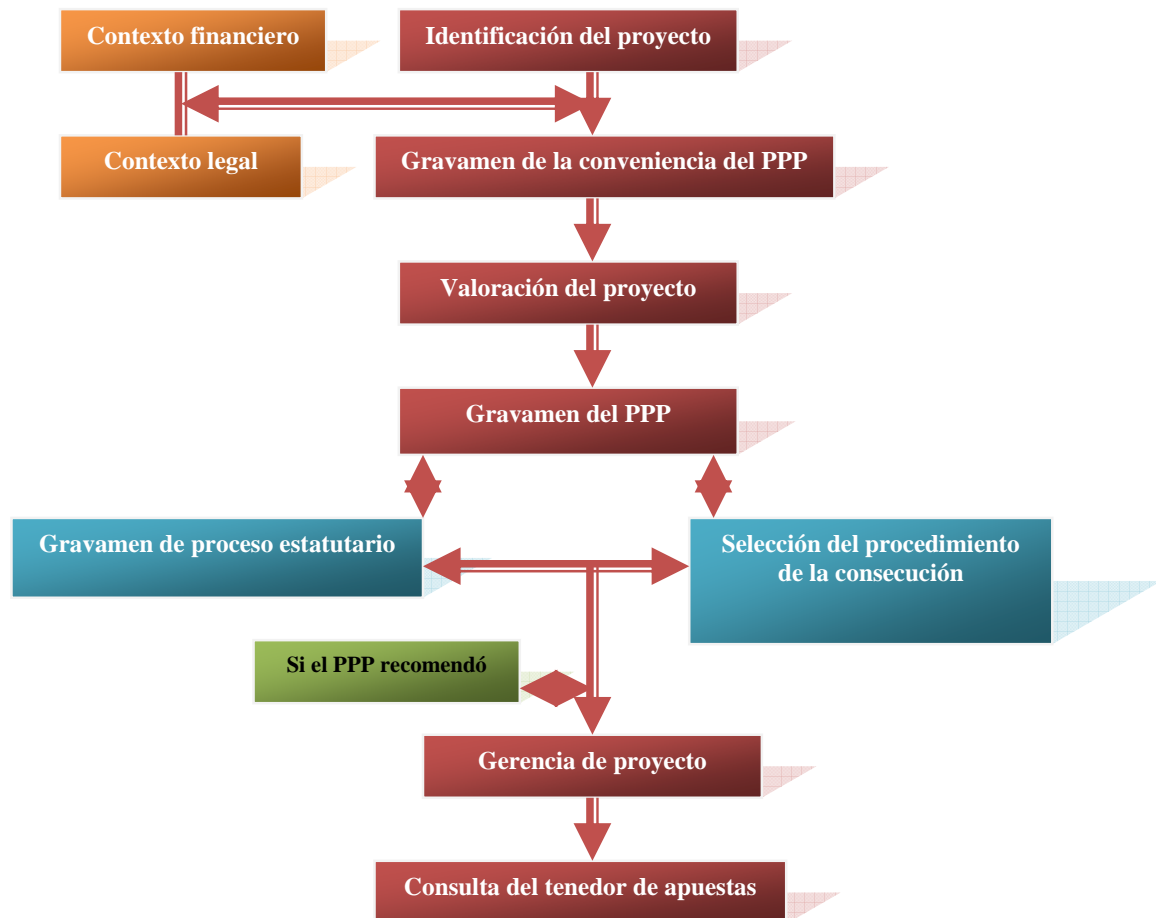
Contexto financiero

Identificación del proyecto

Contexto legal

Gravamen de la conveniencia del PPP

Valoración del proyecto

Gravamen del PPP

Gravamen de proceso estatutario

Selección del procedimiento de la consecución

Si el PPP recomendó

Gerencia de proyecto

Consulta del tenedor de apuestas